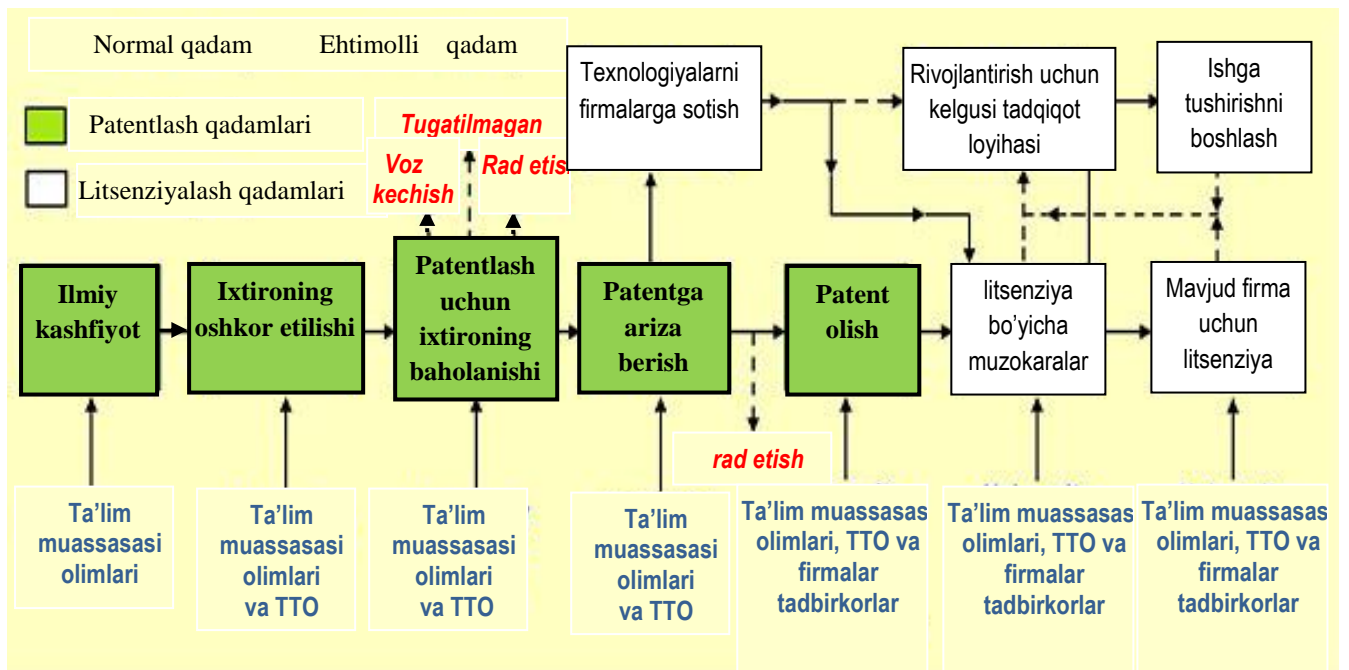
Normal qadam Ehtimolli qadam

Patentlash qadamlari

Litsenziyalash qadamlari

Tugatilmagan

Voz kechish

Rad etis

Texnologiyalarni firmalarga sotish

Rivojlantirish uchun kelgusi tadqiqot loyihasi

Ishga tushirishni boshlash

Ilmiy kashfiyot

Ixtironing oshkor etilishi

Patentlash uchun ixtironing baholanishi

Patentga ariza berish

Patent olish

litsenziya bo'yicha muzokaralar

Mavjud firma uchun litsenziya

rad etish

Ta'lim muassasasi olimlari

Ta'lim muassasasi olimlari va TTO

Ta'lim muassasasi olimlari va TTO

Ta'lim muassasasi olimlari va TTO

Ta'lim muassasas olimlari, TTO va firmalar tadbirkorlar

Ta'lim muassasas olimlari, TTO va firmalar tadbirkorlar

Ta'lim muassasas olimlari, TTO va firmalar tadbirkorlar